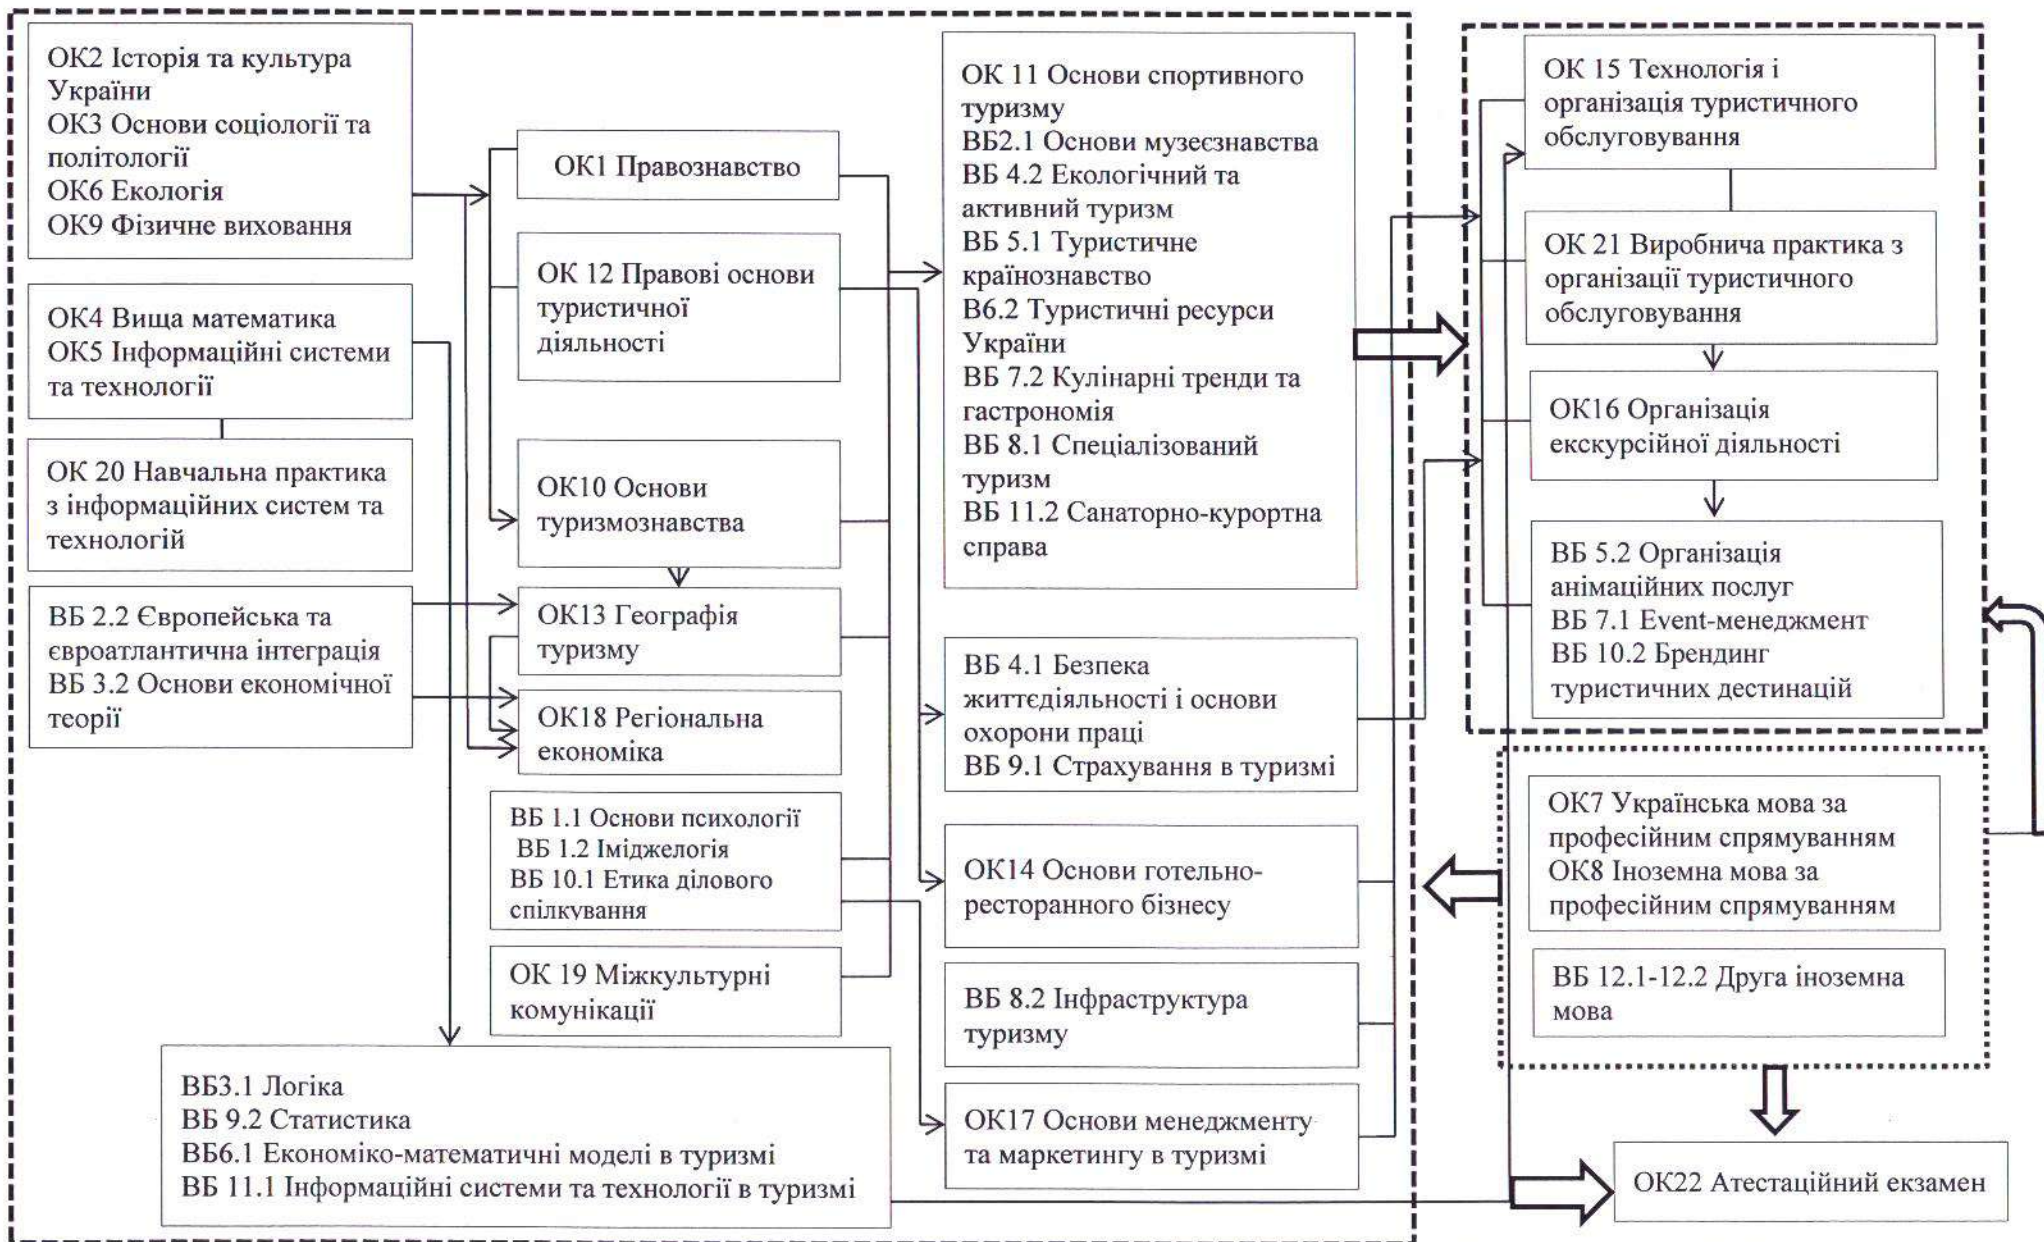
ОК2 Історія та культура України
ОК3 Основи соціології та політології
ОК6 Екологія
ОК9 Фізичне виховання

ОК4 Вища математика
ОК5 Інформаційні системи та технології

ОК 20 Навчальна практика з інформаційних систем та технологій

ВБ 2.2 Європейська та євроатлантична інтеграція
ВБ 3.2 Основи економічної теорії

ОК1 Правознавство

ОК 12 Правові основи туристичної діяльності

ОК10 Основи туризмознавства

ОК13 Географія туризму

ОК18 Регіональна економіка

ВБ 1.1 Основи психології
ВБ 1.2 Іміджелогія
ВБ 10.1 Етика ділового спілкування

ОК 19 Міжкультурні комунікації

ВБ3.1 Логіка
ВБ 9.2 Статистика
ВБ6.1 Економіко-математичні моделі в туризмі
ВБ 11.1 Інформаційні системи та технології в туризмі

ОК 11 Основи спортивного туризму
ВБ2.1 Основи музеєзнавства
ВБ 4.2 Екологічний та активний туризм
ВБ 5.1 Туристичне країнознавство
В6.2 Туристичні ресурси України
ВБ 7.2 Кулінарні тренди та гастрономія
ВБ 8.1 Спеціалізований туризм
ВБ 11.2 Санаторно-курортна справа

ВБ 4.1 Безпека життєдіяльності і основи охорони праці
ВБ 9.1 Страхування в туризмі

ОК14 Основи готельно-ресторанного бізнесу

ВБ 8.2 Інфраструктура туризму

ОК17 Основи менеджменту та маркетингу в туризмі

ОК 15 Технологія і організація туристичного обслуговування

ОК 21 Виробнича практика з організації туристичного обслуговування

ОК16 Організація екскурсійної діяльності

ВБ 5.2 Організація анімаційних послуг
ВБ 7.1 Event-менеджмент
ВБ 10.2 Брендинг туристичних дестинацій

ОК7 Українська мова за професійним спрямуванням
ОК8 Іноземна мова за професійним спрямуванням

ВБ 12.1-12.2 Друга іноземна мова

ОК22 Атестаційний екзамен